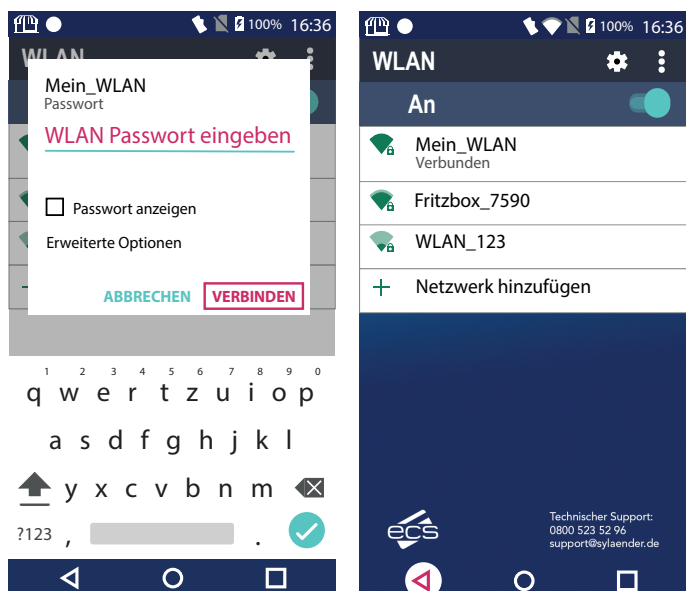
100% 16:36

WLAN

Mein_WLAN
Passwort

WLAN Passwort eingeben

Passwort anzeigen

Erweiterte Optionen

ABBRECHEN VERBINDEN

1 2 3 4 5 6 7 8 9 0
q w e r t z u i o p
a s d f g h j k l
y x c v b n m
?123 , .

100% 16:36

WLAN

An

Mein_WLAN
Verbunden

Fritzbox_7590

WLAN_123

Netzwerk hinzufügen

ecs

Technischer Support:
0800 523 52 96
support@sylaender.de